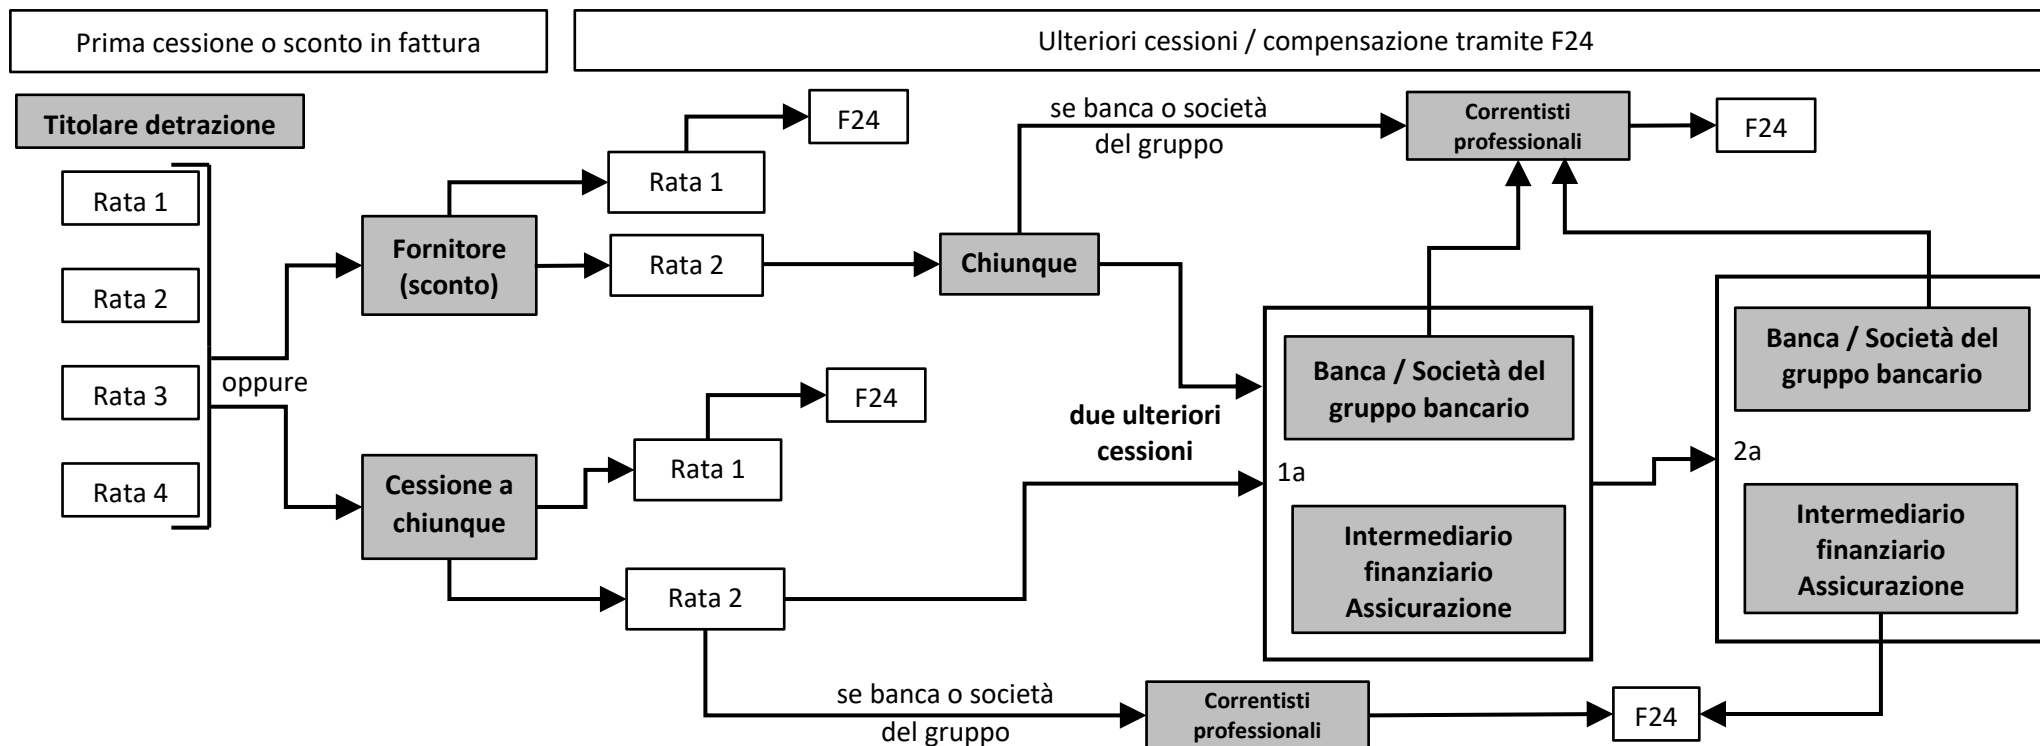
Prima cessione o sconto in fattura

Ulteriori cessioni / compensazione tramite F24

Titolare detrazione

Rata 1

Rata 2

Rata 3

Rata 4

oppure

Fornitore (sconto)

Rata 1

F24

Rata 2

Chiunque

se banca o società del gruppo

Correntisti professionali

F24

Banca / Società del gruppo bancario

1a

Intermediario finanziario Assicurazione

Banca / Società del gruppo bancario

2a

Intermediario finanziario Assicurazione

due ulteriori cessioni

Cessione a chiunque

Rata 1

F24

Rata 2

se banca o società del gruppo

Correntisti professionali

F24